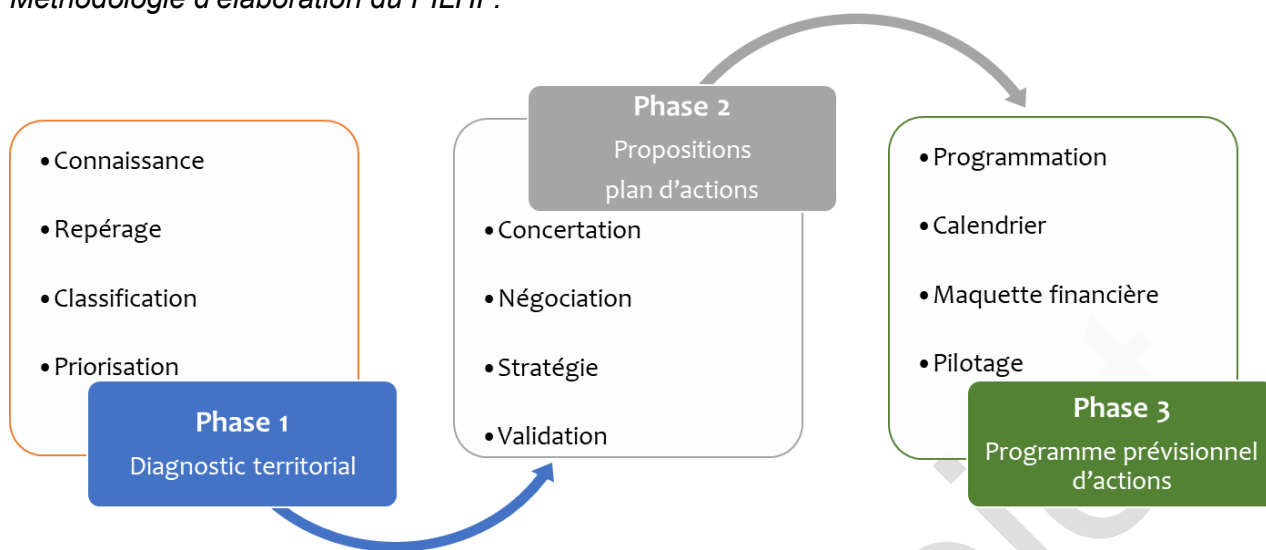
Méthodologie d'élaboration du PIEHP :

• Connaissance

• Repérage

• Classification

• Priorisation

Phase 1
Diagnostic territorial

Phase 2
Propositions plan d'actions

• Concertation

• Négociation

• Stratégie

• Validation

• Programmation

• Calendrier

• Maquette financière

• Pilotage

Phase 3
Programme prévisionnel d'actions